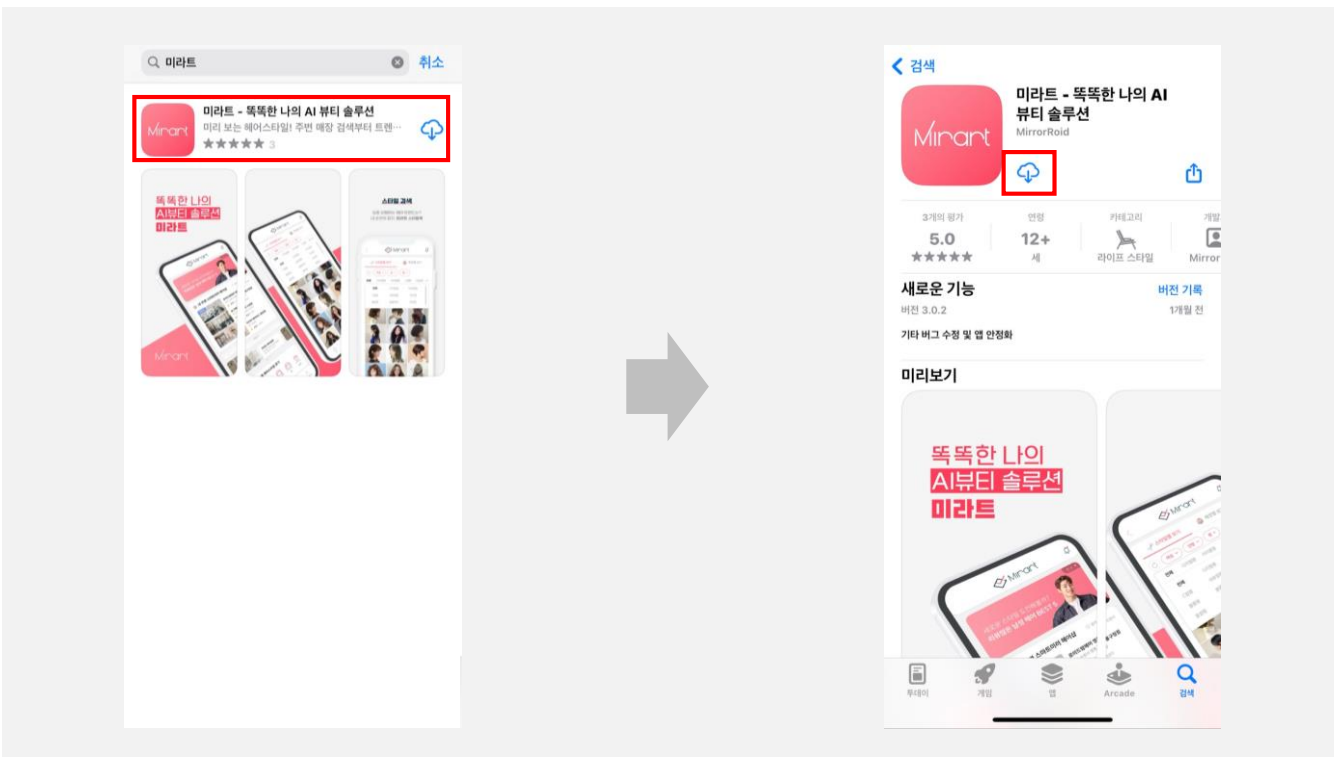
미라트

취소

미라트 - 똑똑한 나의 AI 뷰티 솔루션

미리 보는 헤어스타일! 주변 매장 검색부터 트렌…

3

똑똑한 나의
AI뷰티 솔루션
미라트

Mirant

스타일 검색

Mirant

< 검색

미라트 - 똑똑한 나의 AI 뷰티 솔루션

MirrorRoid

Mirant

| 3개의 평가 | 연령 | 카테고리 | 개발 |
|---|---|---|---|
| 5.0 | 12+ | | |
| ★★★★★ | 세 | 라이프 스타일 | Mirror |

새로운 기능

버전 기록

버전 3.0.2

1개월 전

기타 버그 수정 및 앱 안정화

미리보기

똑똑한 나의
AI뷰티 솔루션
미라트

Mirant

Mirant

투데이

게임

앱

Arcade

검색